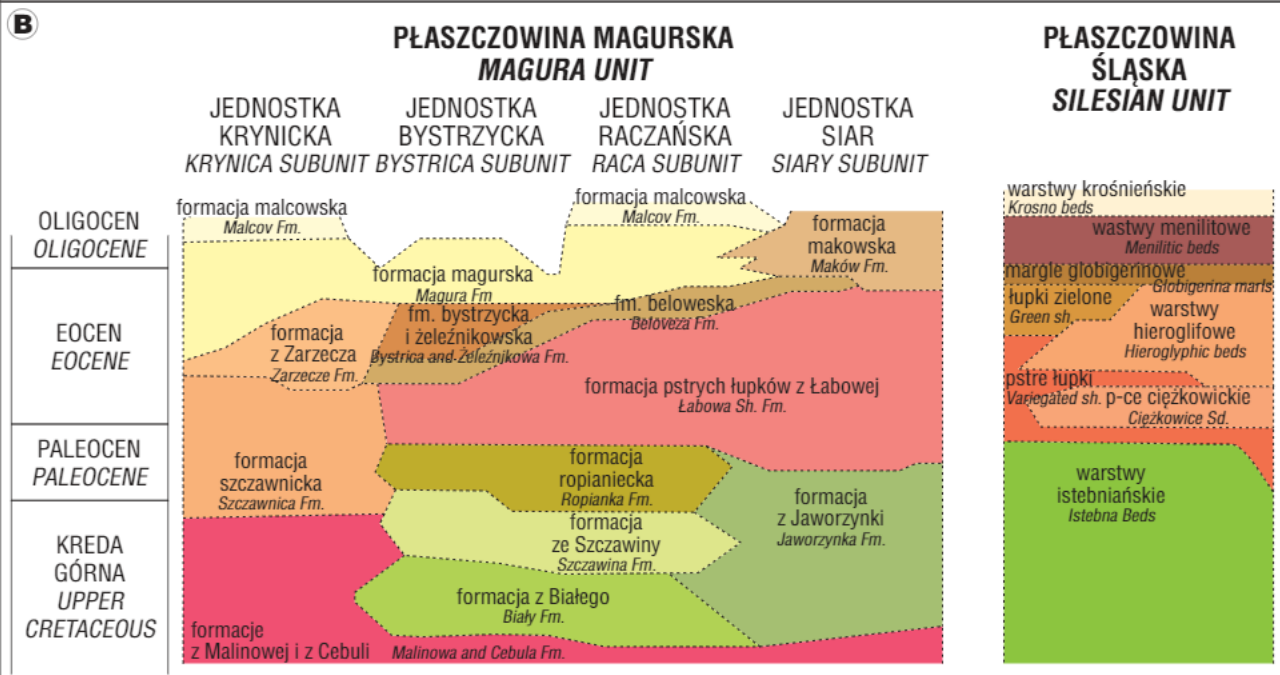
B

PŁASZCZOWINA MAGURSKA
MAGURA UNIT

PŁASZCZOWINA ŚLĄSKA
SILESIAN UNIT

JEDNOSTKA KRYNICKA
KRYNICA SUBUNIT

JEDNOSTKA BYSTRZYCKA
BYSTRICA SUBUNIT

JEDNOSTKA RACZAŃSKA
RACA SUBUNIT

JEDNOSTKA SIAR
SIARY SUBUNIT

OLIGOCEN
OLIGOCENE

EOCEN
EOCENE

PALEOCEN
PALEOCENE

KREDA GÓRNA
UPPER CRETACEOUS

formacja malcowska
Malcov Fm.

formacja malcowska
Malcov Fm.

formacja makowska
Maków Fm.

formacja magurska
Magura Fm

fm. beloweska
Beloveza Fm.

formacja z Zarzecza
Zarzecze Fm.

fm. bystrzycka i żeleźnikowska
Bystrica and Żeleźnikowa Fm.

formacja pstrych łupków z Łabowej
Łabowa Sh. Fm.

formacja szczawnicka
Szczawnica Fm.

formacja ropianiecka
Ropianka Fm.

formacja z Jaworzynki
Jaworzynka Fm.

formacja ze Szczawiny
Szczawina Fm.

formacja z Białego
Biały Fm.

formacje z Malinowej i z Cebuli
Malinowa and Cebula Fm.

warstwy krośnieńskie
Krosno beds

wastwy menilitowe
Menilitic beds

margle globigerinowe
Globigerina marls

łupki zielone
Green sh.

warstwy hieroglifowe
Hieroglyphic beds

pstre łupki
Variegated sh.

p-ce ciężkowickie
Ciężkowice Sd.

warstwy istebniańskie
Istebna Beds